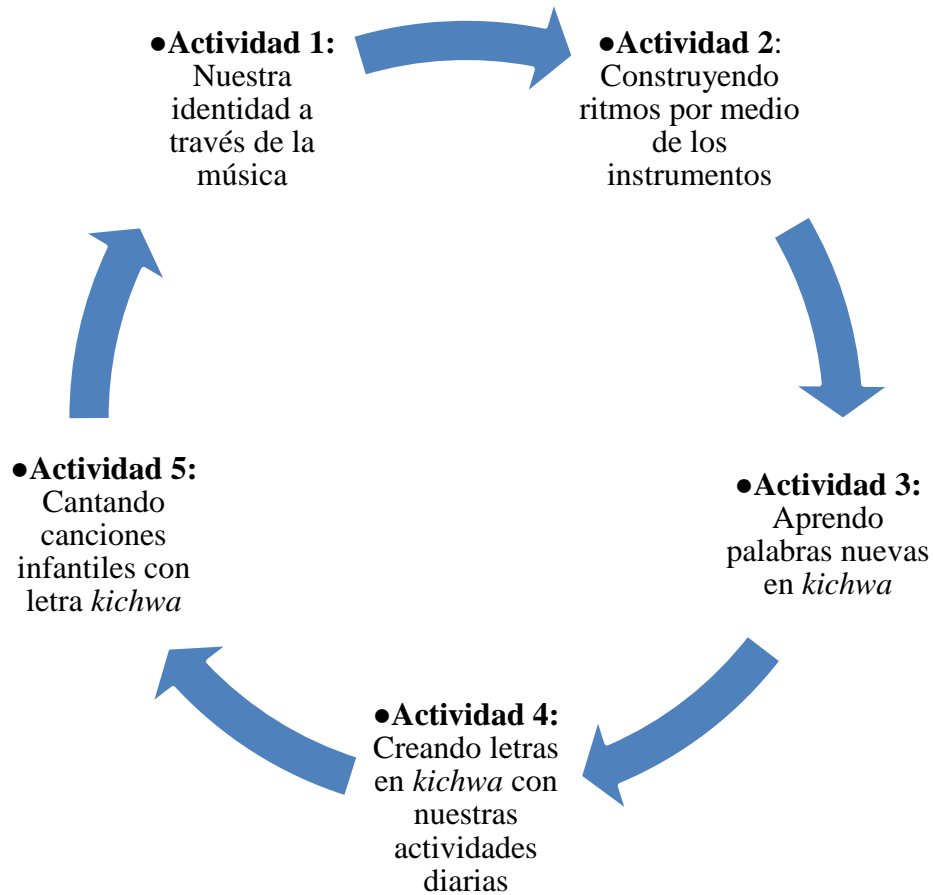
●Actividad 1: Nuestra identidad a través de la música

●Actividad 2: Construyendo ritmos por medio de los instrumentos

●Actividad 3: Aprendo palabras nuevas en kichwa

●Actividad 4: Creando letras en kichwa con nuestras actividades diarias

●Actividad 5: Cantando canciones infantiles con letra kichwa